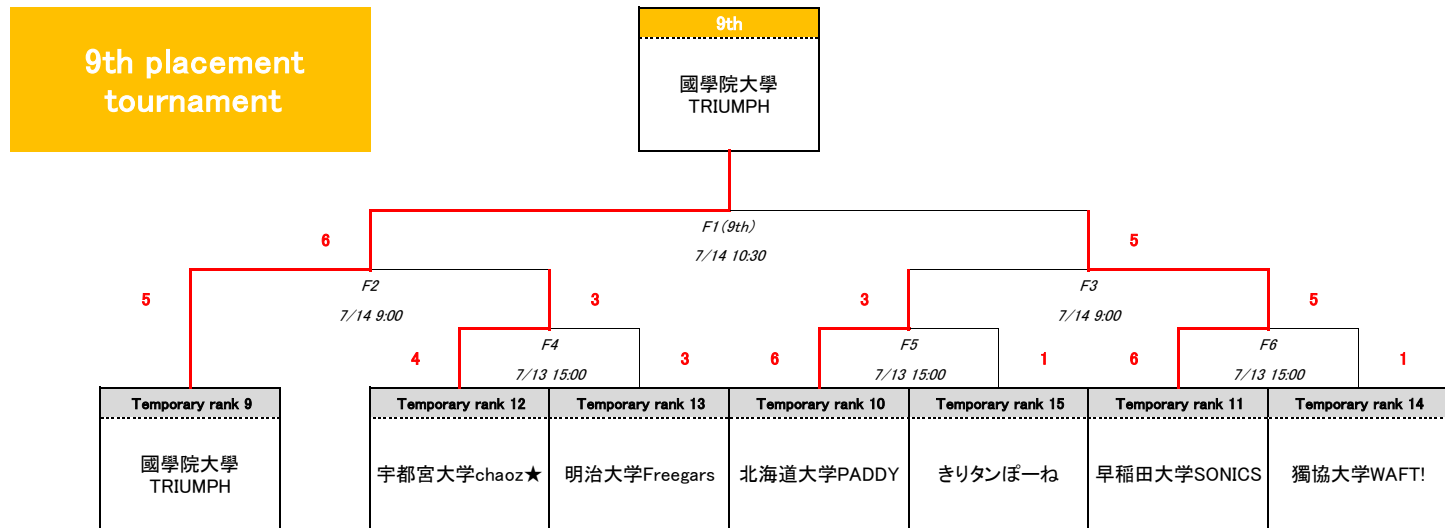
9th placement tournament

9th

國學院大學
TRIUMPH

6

F1(9th)

7/14 10:30

5

5

F2

7/14 9:00

3

3

F3

7/14 9:00

5

4

F4

7/13 15:00

3

6

F5

7/13 15:00

1

6

F6

7/13 15:00

1

| Temporary rank 9 | Temporary rank 12 | Temporary rank 13 | Temporary rank 10 | Temporary rank 15 | Temporary rank 11 | Temporary rank 14 |
|---|---|---|---|---|---|---|
| 國學院大學 TRIUMPH | 宇都宮大学chaoz★ | 明治大学Freegars | 北海道大学PADDY | きりタンぽーね | 早稲田大学SONICS | 獨協大学WAFT! |